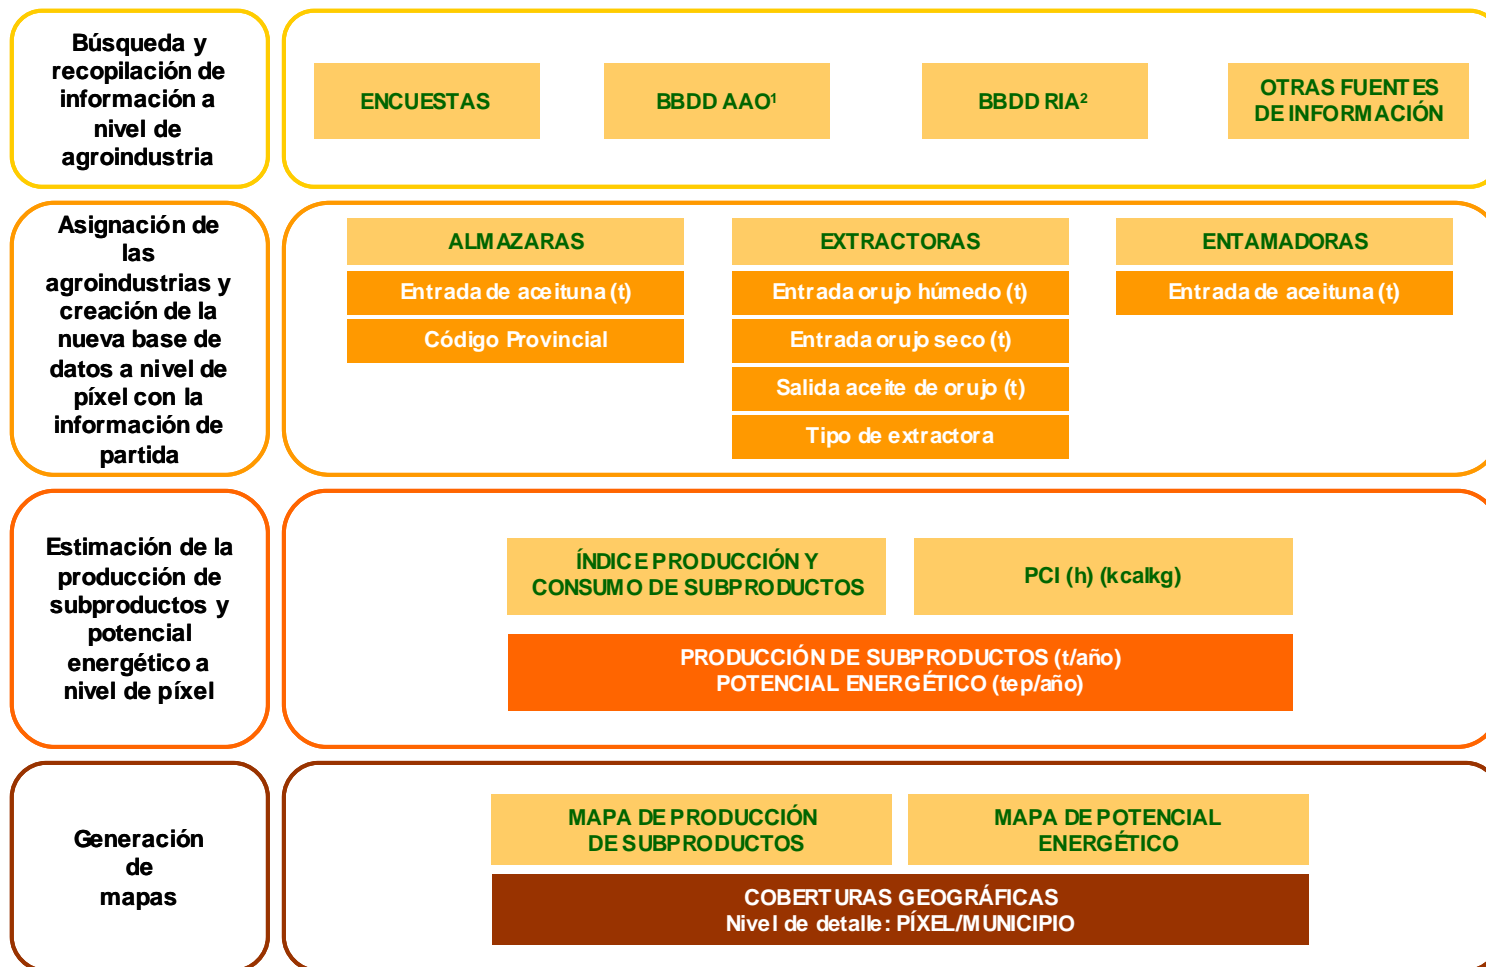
Búsqueda y recopilación de información a nivel de agroindustria

ENCUESTAS

BBDD AAO¹

BBDD RIA²

OTRAS FUENTES DE INFORMACIÓN

Asignación de las agroindustrias y creación de la nueva base de datos a nivel de píxel con la información de partida

ALMAZARAS

Entrada de aceituna (t)

Código Provincial

EXTRACTORAS

Entrada orujo húmedo (t)

Entrada orujo seco (t)

Salida aceite de orujo (t)

Tipo de extractora

ENTAMADORAS

Entrada de aceituna (t)

Estimación de la producción de subproductos y potencial energético a nivel de píxel

ÍNDICE PRODUCCIÓN Y CONSUMO DE SUBPRODUCTOS

PCI (h) (kcalkg)

PRODUCCIÓN DE SUBPRODUCTOS (t/año)
POTENCIAL ENERGÉTICO (tep/año)

Generación de mapas

MAPA DE PRODUCCIÓN DE SUBPRODUCTOS

MAPA DE POTENCIAL ENERGÉTICO

COBERTURAS GEOGRÁFICAS
Nivel de detalle: PÍXEL/MUNICIPIO